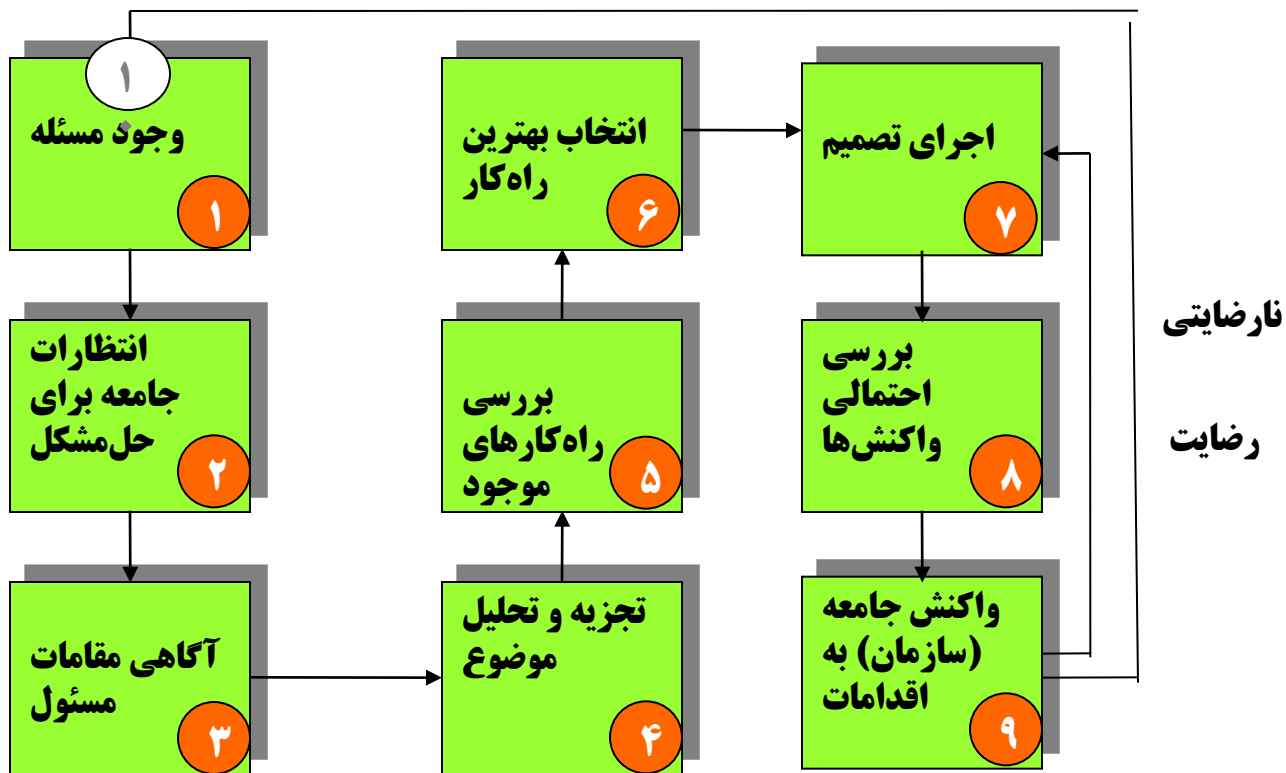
1
وجود مسئله
۱

انتخاب بهترین راه‌کار
۶

اجرای تصمیم
۷

انتظارات جامعه برای حل‌مشکل
۲

بررسی راه‌کارهای موجود
۵

بررسی احتمالی واکنش‌ها
۸

نارضایتی

رضایت

آگاهی مقامات مسئول
۳

تجزیه و تحلیل موضوع
۴

واکنش جامعه (سازمان) به اقدامات
۹